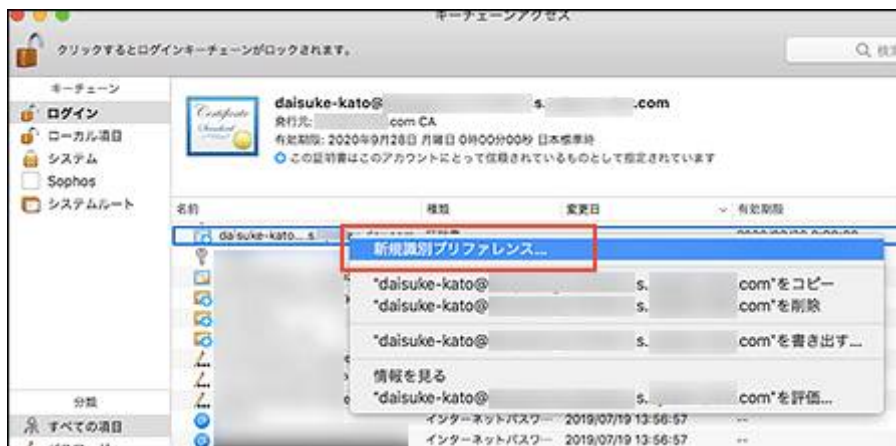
キーチェーンアクセス

クリックするとログインキーチェーンがロックされます。

Q 検

キーチェーン
ログイン
ローカル項目
システム
Sophos
システムルート

Certificate Standard

daisuke-kato@ s. .com
発行元: com CA
有効期限: 2020年9月28日 月曜日 0時00分00秒 日本標準時
この証明書はこのアカウントにとって信頼されているものとして指定されています

| 名前 | 種類 | 変更日 | 有効期限 |
|---|---|---|---|
| daisuke-kato... s | | | |
| | インターネットパスワー | 2019/07/19 13:56:57 | -- |
| | インターネットパスワー | 2019/07/19 13:56:57 | -- |

新規識別プリファレンス...
"daisuke-kato@ s. com"をコピー
"daisuke-kato@ s. com"を削除
"daisuke-kato@ s. com"を書き出す...
情報を見る
"daisuke-kato@ s. com"を評価...

分類
すべての項目
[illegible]